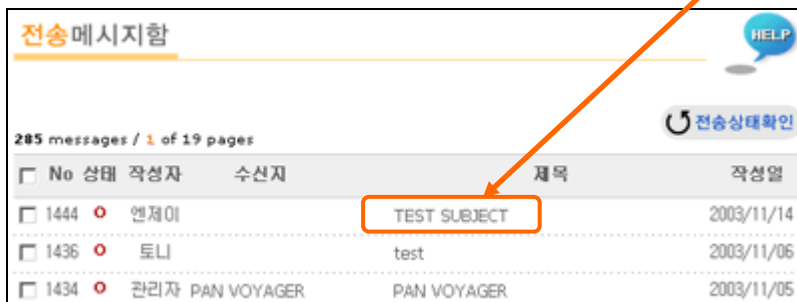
전송메시지함

HELP

285 messages / 1 of 19 pages

전송상태확인

| | No | 상태 | 작성자 | 수신지 | 제목 | 작성일 |
|---|---|---|---|---|---|---|
| ☐ | 1444 | O | 엔제이 | | TEST SUBJECT | 2003/11/14 |
| ☐ | 1436 | O | 토니 | | test | 2003/11/06 |
| ☐ | 1434 | O | 관리자 | PAN VOYAGER | PAN VOYAGER | 2003/11/05 |